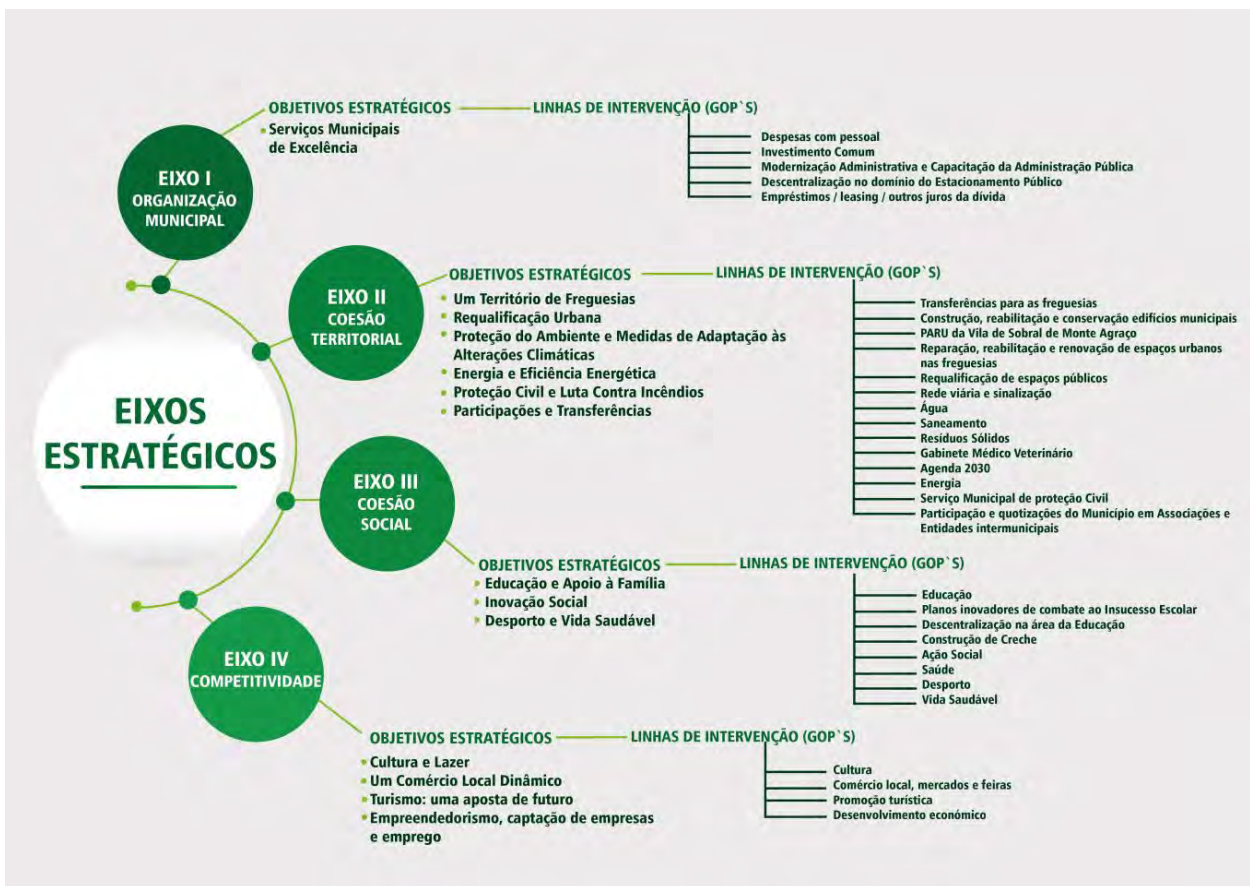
EIXOS ESTRATÉGICOS

EIXO I
ORGANIZAÇÃO MUNICIPAL

OBJETIVOS ESTRATÉGICOS
• Serviços Municipais de Excelência

LINHAS DE INTERVENÇÃO (GOP`S)
Despesas com pessoal
Investimento Comum
Modernização Administrativa e Capacitação da Administração Pública
Descentralização no domínio do Estacionamento Público
Empréstimos / leasing / outros juros da dívida

EIXO II
COESÃO TERRITORIAL

OBJETIVOS ESTRATÉGICOS
• Um Território de Freguesias
• Requalificação Urbana
• Proteção do Ambiente e Medidas de Adaptação às Alterações Climáticas
• Energia e Eficiência Energética
• Proteção Civil e Luta Contra Incêndios
• Participações e Transferências

LINHAS DE INTERVENÇÃO (GOP`S)
Transferências para as freguesias
Construção, reabilitação e conservação edifícios municipais
PARU da Vila de Sobral de Monte Agraço
Reparação, reabilitação e renovação de espaços urbanos nas freguesias
Requalificação de espaços públicos
Rede viária e sinalização
Água
Saneamento
Resíduos Sólidos
Gabinete Médico Veterinário
Agenda 2030
Energia
Serviço Municipal de proteção Civil
Participação e quotizações do Município em Associações e Entidades intermunicipais

EIXO III
COESÃO SOCIAL

OBJETIVOS ESTRATÉGICOS
• Educação e Apoio à Família
• Inovação Social
• Desporto e Vida Saudável

LINHAS DE INTERVENÇÃO (GOP`S)
Educação
Planos inovadores de combate ao Insucesso Escolar
Descentralização na área da Educação
Construção de Creche
Ação Social
Saúde
Desporto
Vida Saudável

EIXO IV
COMPETITIVIDADE

OBJETIVOS ESTRATÉGICOS
• Cultura e Lazer
• Um Comércio Local Dinâmico
• Turismo: uma aposta de futuro
• Empreendedorismo, captação de empresas e emprego

LINHAS DE INTERVENÇÃO (GOP`S)
Cultura
Comércio local, mercados e feiras
Promoção turística
Desenvolvimento económico